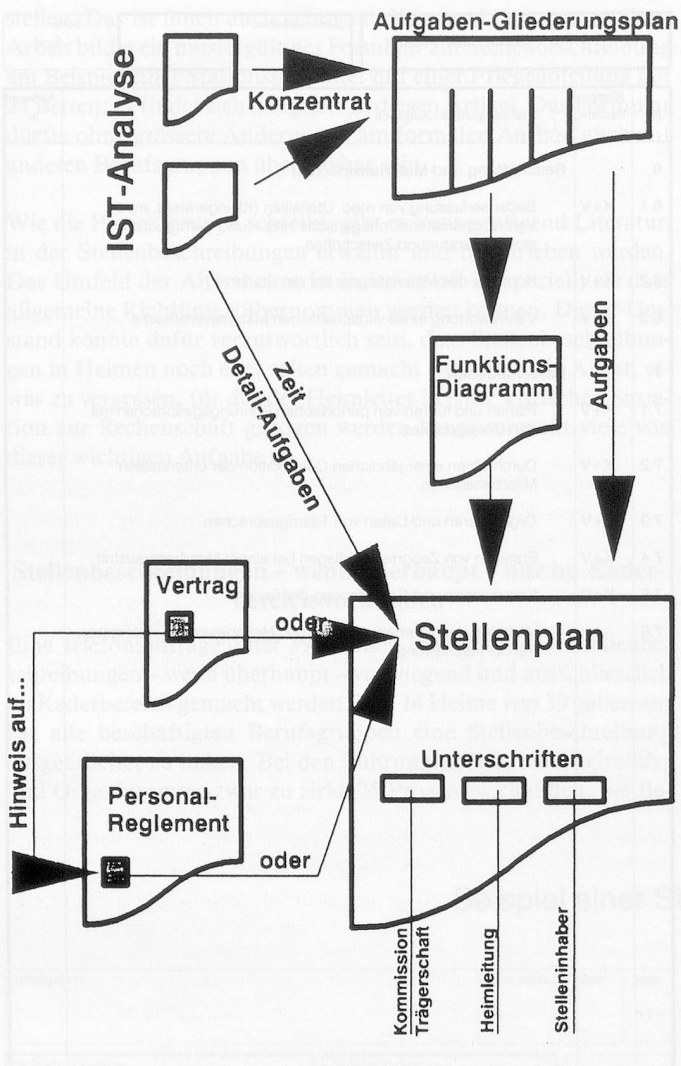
IST-Analyse

Konzentrat

Aufgaben-Gliederungsplan

Zeit

Detail-Aufgaben

Funktions-Diagramm

Aufgaben

Vertrag

oder

Stellenplan

Hinweis auf...

Personal-Reglement

oder

Unterschriften

Kommission Trägerschaft

Heimleitung

Stelleninhaber